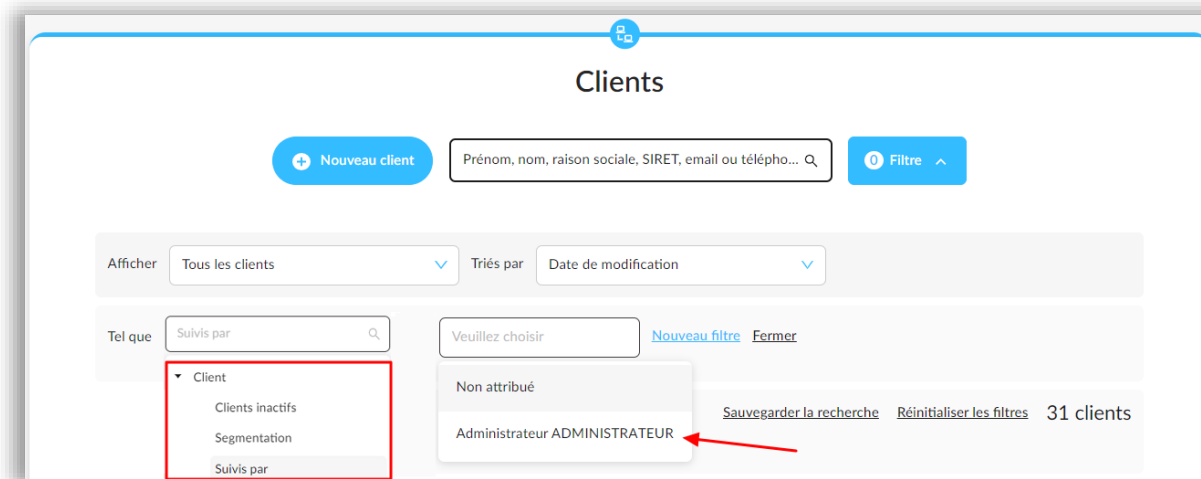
Clients

Nouveau client

Prénom, nom, raison sociale, SIRET, email ou télépho...

0 Filtre

Afficher Tous les clients

Triés par Date de modification

Tel que Suivis par

Veuillez choisir

Nouveau filtre Fermer

Client

Clients inactifs

Segmentation

Suivis par

Non attribué

Administrateur ADMINISTRATEUR

Sauvegarder la recherche Réinitialiser les filtres 31 clients